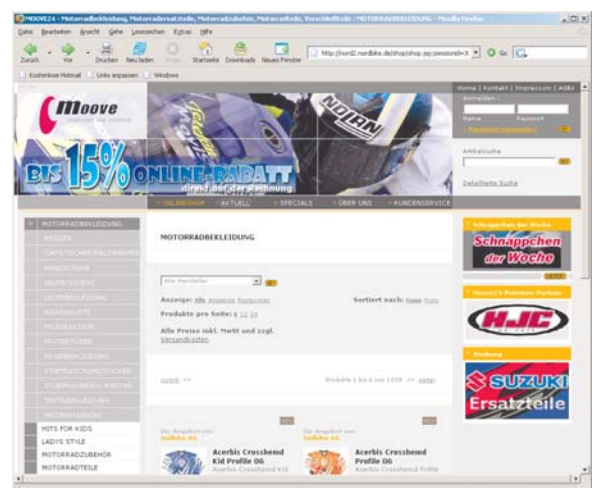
MOOVE24 - Motorradbekleidung, Motorradersatzteile, Motorradzubehör, Motorradteile, Verschleißteile : MOTORRADBEKLEIDUNG - Mozilla Firefox

Datei Bearbeiten Ansicht Gehe Lesezeichen Extras Hilfe

Zurück Vor Drucken Neu laden Stopp Startseite Downloads Neues Fenster http://nord2.nordbike.de/shop/shop.jsp;jsessionid=3 Go

Kostenlose Hotmail Links anpassen Windows

moove

BIS 15% ONLINE-RABATT direkt auf der Rechnung

Home | Kontakt | Impressum | AGBs
Anmelden :
Name Passwort
Passwort vergessen?

Artikelsuche

Detaillierte Suche

ONLINESHOP AKTUELL SPECIALS ÜBER UNS KUNDENSERVICE

MOTORRADBEKLEIDUNG
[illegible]
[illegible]
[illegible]
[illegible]
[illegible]
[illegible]
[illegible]
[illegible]
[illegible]
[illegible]
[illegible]
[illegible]
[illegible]
HITS FOR KIDS
LADY'S STYLE
MOTORRADZUBEHÖR
MOTORRADTEILE

MOTORRADBEKLEIDUNG

Alle Hersteller

Anzeige: Alle Angebote Neuheiten
Sortiert nach: Name Preis
Produkte pro Seite: 6 12 24
Alle Preise inkl. MwSt und zzgl. Versandkosten

zurück <<
Produkte 1 bis 6 von 1339 >> weiter

Acerbis Crosshemd Kid Profile 06
Acerbis Crosshemd Kid

Acerbis Crosshemd Profile 06
Acerbis Crosshemd Profile

Schnäppchen der Woche
Schnäppchen der Woche

Moove24 Premium-Partner
HJC

Werbung
SUZUKI Ersatzteile